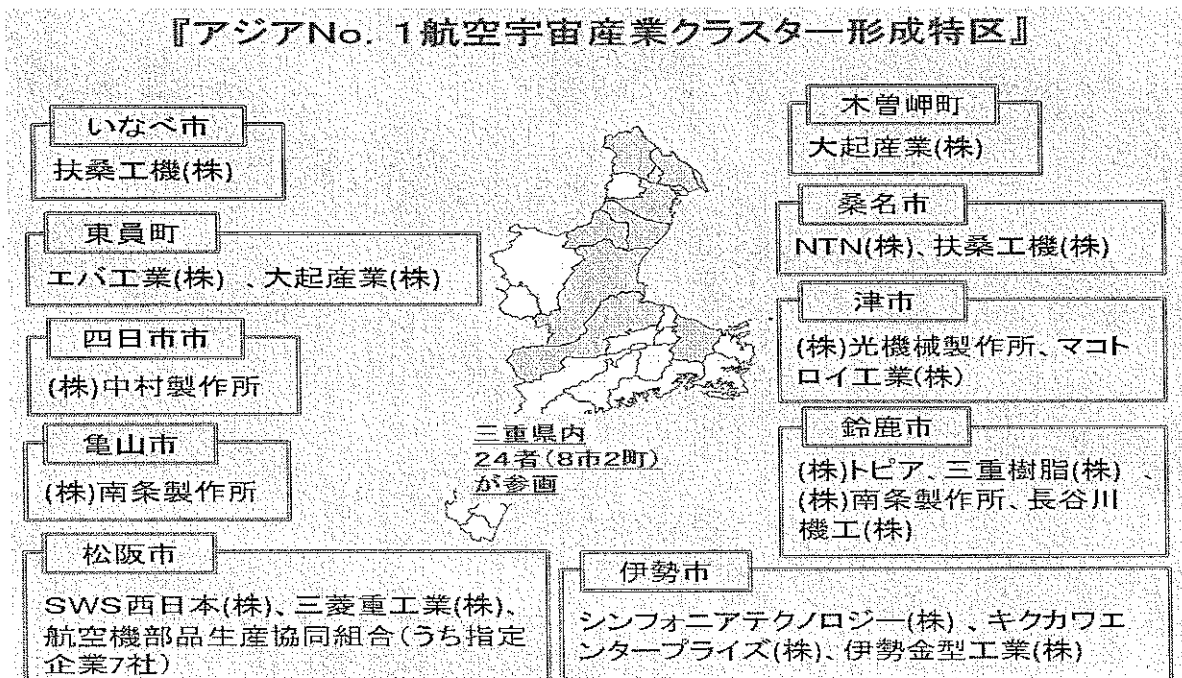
『アジアNo. 1航空宇宙産業クラスター形成特区』

いなべ市
扶桑工機(株)

東員町
エバ工業(株) 、大起産業(株)

四日市市
(株)中村製作所

亀山市
(株)南条製作所

松阪市
SWS西日本(株)、三菱重工業(株)、航空機部品生産協同組合(うち指定企業7社)

三重県内
24者(8市2町)
が参画

木曽岬町
大起産業(株)

桑名市
NTN(株)、扶桑工機(株)

津市
(株)光機械製作所、マコトロイ工業(株)

鈴鹿市
(株)トピア、三重樹脂(株) 、(株)南条製作所、長谷川機工(株)

伊勢市
シンフォニアテクノロジー(株) 、キクカワエンタープライズ(株)、伊勢金型工業(株)